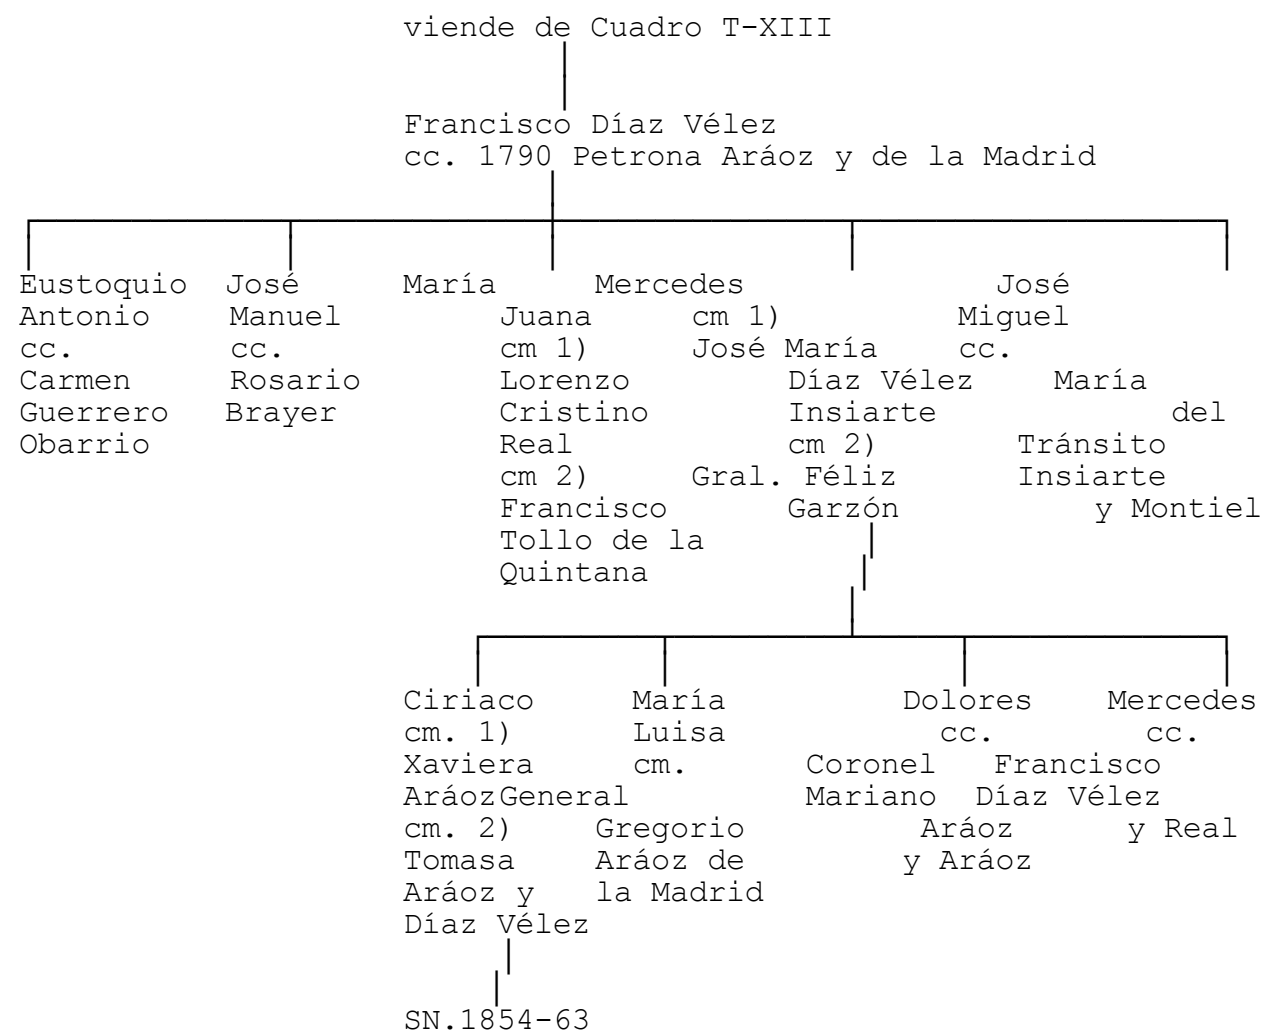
viende de Cuadro T-XIII

Francisco Díaz Vélez
cc. 1790 Petrona Aráoz y de la Madrid

Eustoquio Antonio cc. Carmen Guerrero Obarrio

José Manuel cc. Rosario Brayer

María Juana cm 1) Lorenzo Cristino Real cm 2) Francisco Tollo de la Quintana

Mercedes cm 1) José María Díaz Vélez Insiarte cm 2) Gral. Féliz Garzón

José Miguel cc. María del Tránsito Insiarte y Montiel

Ciriaco cm. 1) Xaviera Aráoz cm. 2) Tomasa Aráoz y Díaz Vélez

María Luisa cm. General Gregorio Aráoz de la Madrid

Dolores cc. Coronel Mariano Aráoz y Aráoz

Mercedes cc. Francisco Díaz Vélez y Real

SN.1854-63